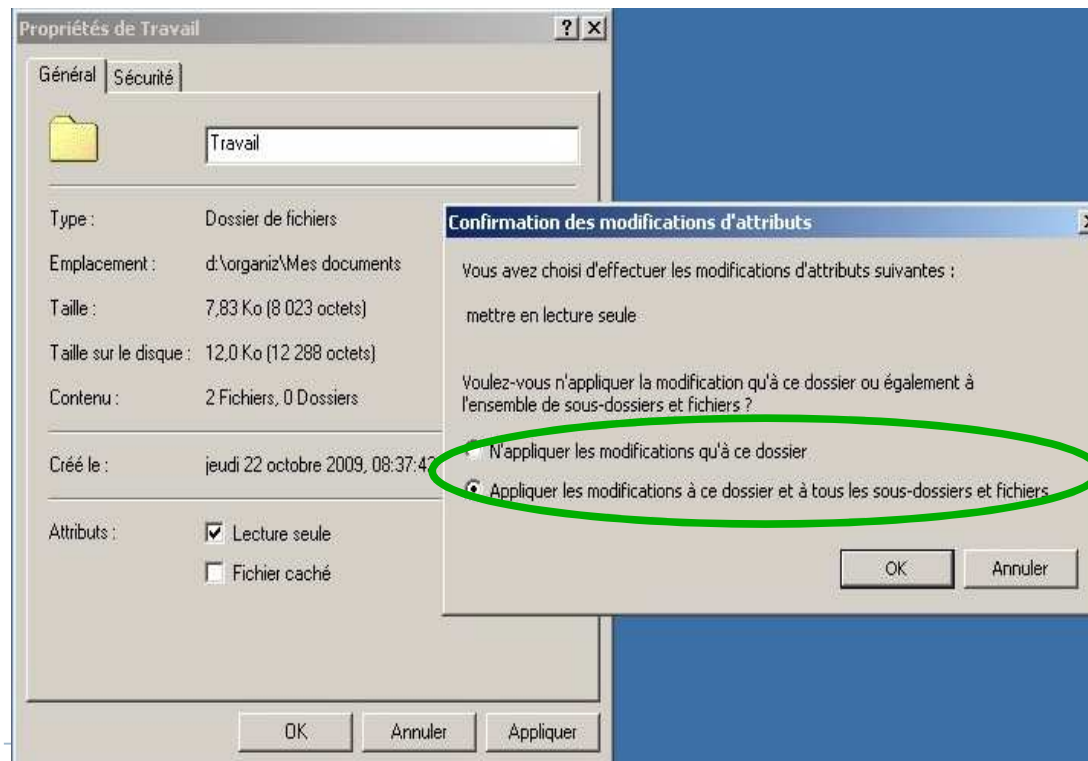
Propriétés de Travail
? X
Général | Sécurité

Travail

Type : Dossier de fichiers
Emplacement : d:\organiz\Mes documents
Taille : 7,83 Ko (8 023 octets)
Taille sur le disque : 12,0 Ko (12 288 octets)
Contenu : 2 Fichiers, 0 Dossiers
Créé le : jeudi 22 octobre 2009, 08:37:4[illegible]
Attributs : Lecture seule
Fichier caché

OK Annuler Appliquer

Confirmation des modifications d'attributs

Vous avez choisi d'effectuer les modifications d'attributs suivantes :

mettre en lecture seule

Voulez-vous n'appliquer la modification qu'à ce dossier ou également à l'ensemble de sous-dossiers et fichiers ?

N'appliquer les modifications qu'à ce dossier
Appliquer les modifications à ce dossier et à tous les sous-dossiers et fichiers

OK Annuler